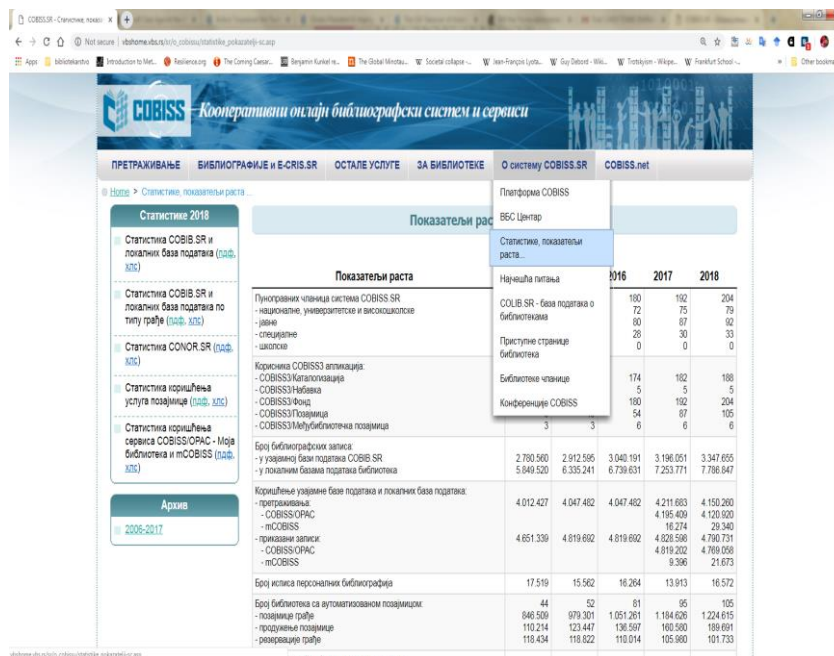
COBISS.SR - Статистике, показат...

Not secure | vbshome.vbs.rs/sr/o_cobissu/statistike_pokazatelji-sr.asp

Apps | bibliotekarstvo | Introduction to Met... | Resilience.org | The Coming Caesar... | Benjamin Kunkel re... | The Global Minotau... | Societal collapse -... | Jean-François Lyota... | Guy Debord - Wiki... | Trotskyism - Wikipe... | Frankfurt School -... | Other bookmarks

COBISS Кооперативни онлајн библиографски систем и сервиси

ПРЕТРАЖИВАЊЕ | БИБЛИОГРАФИЈЕ и E-CRIS.SR | ОСТАЛЕ УСЛУГЕ | ЗА БИБЛИОТЕКЕ | О систему COBISS.SR | COBISS.net

Home > Статистике, показатељи раста ...

Статистике 2018

Статистика COBIB.SR и локалних база података (пдф, хлс)

Статистика COBIB.SR и локалних база података по типу грађе (пдф, хлс)

Статистика CONOR.SR (пдф, хлс)

Статистика коришћења услуга позајмице (пдф, хлс)

Статистика коришћења сервиса COBISS/OPAC - Моја библиотека и mCOBISS (пдф, хлс)

Архив

2006-2017

Платформа COBISS

ВБС Центар

Статистике, показатељи раста...

Научешћа питања

COLIB.SR - база података о библиотекама

Приступне странице библиотека

Библиотеке чланице

Конференције COBISS

Показатељи рас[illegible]

| Показатељи раста | | | 2016 | 2017 | 2018 |
|---|---|---|---|---|---|
| Пуноправних чланица система COBISS.SR<br>- националне, универзитетске и високошколске<br>- јавне<br>- специјалне<br>- школске | | | 180<br>72<br>80<br>28<br>0 | 192<br>75<br>87<br>30<br>0 | 204<br>79<br>92<br>33<br>0 |
| Корисника COBISS3 апликација:<br>- COBISS3/Каталогизација<br>- COBISS3/Набавка<br>- COBISS3/Фонд<br>- COBISS3/Позајмица<br>- COBISS3/Међубиблиотечка позајмица | 3 | 3 | 174<br>5<br>180<br>54<br>6 | 182<br>5<br>192<br>87<br>6 | 188<br>5<br>204<br>105<br>6 |
| Број библиографских записа:<br>- у узајамној бази података COBIB.SR<br>- у локалним базама података библиотека | 2.780.560<br>5.849.520 | 2.912.595<br>6.335.241 | 3.040.191<br>6.739.631 | 3.196.051<br>7.253.771 | 3.347.655<br>7.786.847 |
| Коришћење узајамне базе података и локалних база података:<br>- претраживања:<br>- COBISS/OPAC<br>- mCOBISS<br>- приказани записи:<br>- COBISS/OPAC<br>- mCOBISS | 4.012.427<br><br><br>4.651.339 | 4.047.482<br><br><br>4.819.692 | 4.047.482<br><br><br>4.819.692 | 4.211.683<br>4.195.409<br>16.274<br>4.828.598<br>4.819.202<br>9.396 | 4.150.260<br>4.120.920<br>29.340<br>4.790.731<br>4.769.058<br>21.673 |
| Број исписа персоналних библиографија | 17.519 | 15.562 | 16.264 | 13.913 | 16.572 |
| Број библиотека са аутоматизованом позајмицом:<br>- позајмице грађе<br>- продужење позајмица<br>- резервације грађе | 44<br>846.509<br>110.214<br>118.434 | 52<br>979.301<br>123.447<br>118.822 | 81<br>1.051.261<br>136.597<br>110.014 | 95<br>1.184.626<br>160.580<br>105.980 | 105<br>1.224.615<br>189.691<br>101.733 |

vbshome.vbs.rs/sr/o_cobissu/statistike_pokazatelji-sr.asp